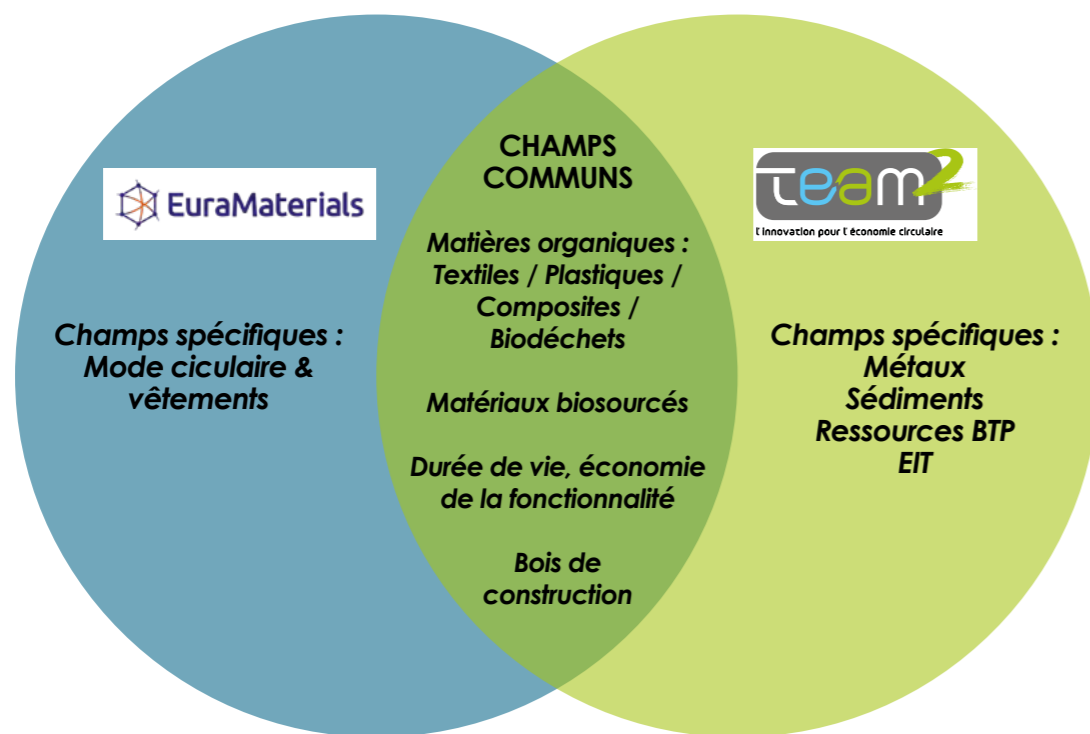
EuraMaterials

Champs spécifiques : Mode ciculaire & vêtements

CHAMPS COMMUNS

Matières organiques : Textiles / Plastiques / Composites / Biodéchets

Matériaux biosourcés

Durée de vie, économie de la fonctionnalité

Bois de construction

team²

L'innovation pour l'économie circulaire

Champs spécifiques : Métaux Sédiments Ressources BTP EIT